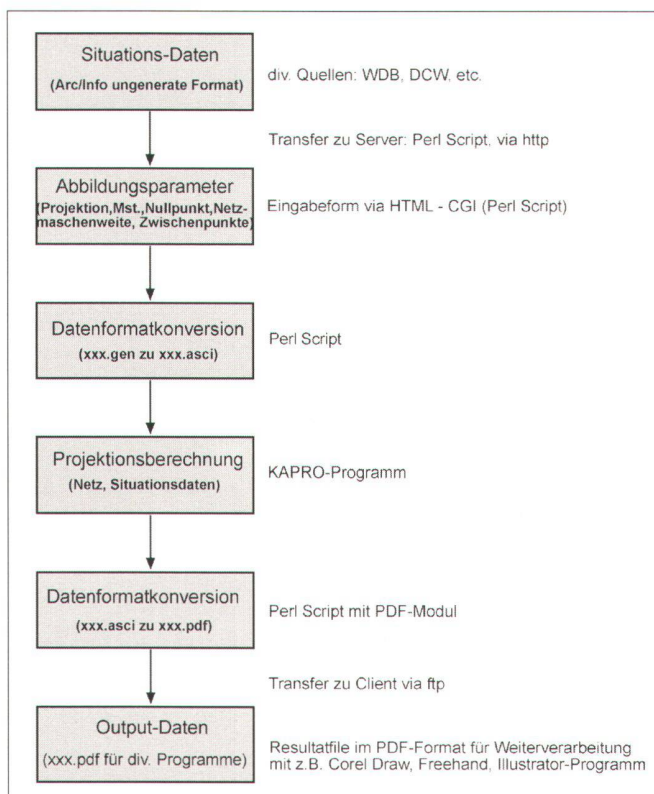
Situations-Daten
(Arc/Info ungenerate Format)

div. Quellen: WDB, DCW, etc.

Transfer zu Server: Perl Script, via http

Abbildungsparameter
(Projektion,Mst.,Nullpunkt,Netzmaschenweite, Zwischenpunkte)

Eingabeform via HTML - CGI (Perl Script)

Datenformatkonversion
(xxx.gen zu xxx.asci)

Perl Script

Projektionsberechnung
(Netz, Situationsdaten)

KAPRO-Programm

Datenformatkonversion
(xxx.asci zu xxx.pdf)

Perl Script mit PDF-Modul

Transfer zu Client via ftp

Output-Daten
(xxx.pdf für div. Programme)

Resultatfile im PDF-Format für Weiterverarbeitung mit z.B. Corel Draw, Freehand, Illustrator-Programm